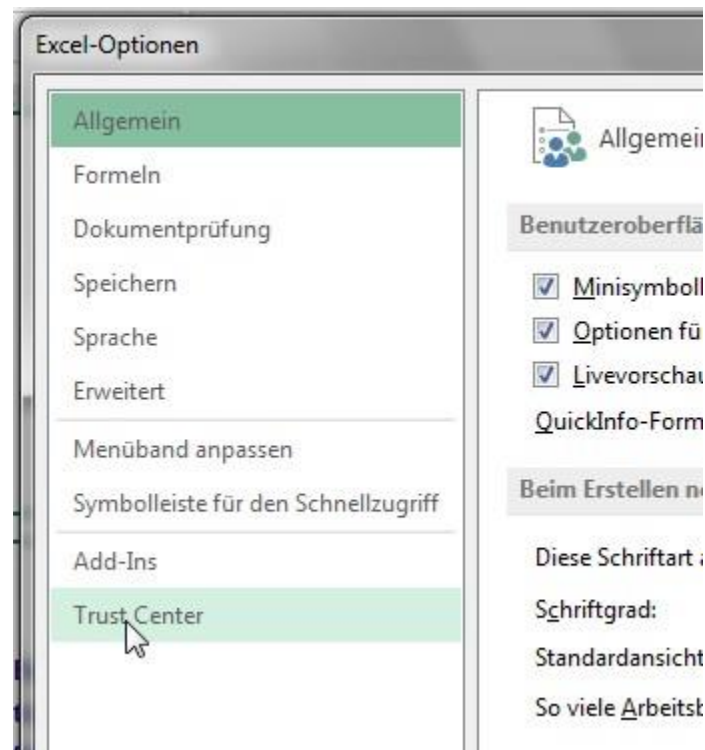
Excel-Optionen

Allgemein
Formeln
Dokumentprüfung
Speichern
Sprache
Erweitert
Menüband anpassen
Symbolleiste für den Schnellzugriff
Add-Ins
Trust Center

Allgemein

Benutzeroberflä

Minisymboll
Optionen fü
Livevorschau
QuickInfo-Form

Beim Erstellen n

Diese Schriftart
Schriftgrad:
Standardansicht
So viele Arbeitsb